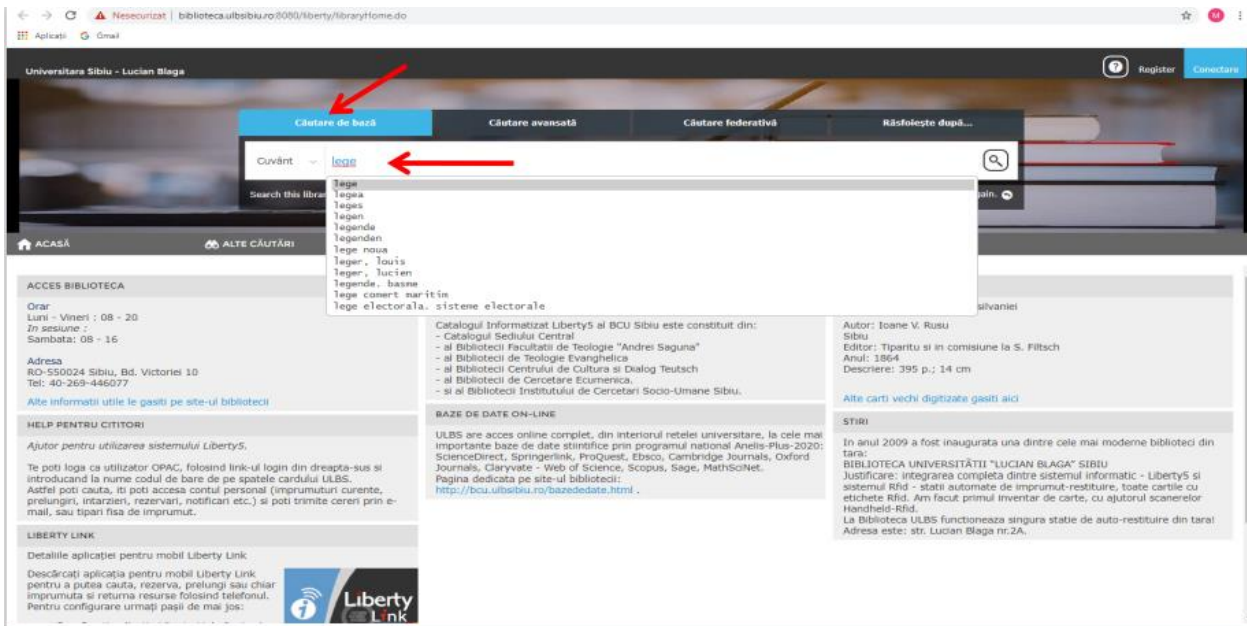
Nesecurizat | biblioteca.ulbsibiu.ro:8080/liberty/libraryHome.do

Aplicații Gmail

Universitara Sibiu - Lucian Blaga

Register Conectare

Căutare de bază | Căutare avansată | Căutare federativă | Răsfoiește după...

Cuvânt lege

Search this librar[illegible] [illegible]ain.

lege
legea
leges
legen
legende
legenden
lege noua
leger, louis
leger, lucien
legende. basme
lege comert maritim
lege electorala. sisteme electorale

ACASĂ ALTE CĂUTĂRI

ACCES BIBLIOTECA

Orar
Luni - Vineri : 08 - 20
In sesiune :
Sambata: 08 - 16

Adresa
RO-550024 Sibiu, Bd. Victoriei 10
Tel: 40-269-446077

Alte informatii utile le gasiti pe site-ul bibliotecii

HELP PENTRU CITITORI

Ajutor pentru utilizarea sistemului Liberty5.

Te poti loga ca utilizator OPAC, folosind link-ul login din dreapta-sus si introducand la nume codul de bare de pe spatele cardului ULBS.
Astfel poti cauta, iti poti accesa contul personal (imprumuturi curente, prelungiri, intarzieri, rezervari, notificari etc.) si poti trimite cereri prin e-mail, sau tipari fisa de imprumut.

LIBERTY LINK

Detaliile aplicației pentru mobil Liberty Link

Descărcați aplicația pentru mobil Liberty Link pentru a putea cauta, rezerva, prelungi sau chiar imprumuta si returna resurse folosind telefonul. Pentru configurare urmați pașii de mai jos:

Liberty Link

Catalogul Informatizat Liberty5 al BCU Sibiu este constituit din:
- Catalogul Sediului Central
- al Bibliotecii Facultatii de Teologie "Andrei Saguna"
- al Bibliotecii de Teologie Evanghelica
- al Bibliotecii Centrului de Cultura si Dialog Teutsch
- al Bibliotecii de Cercetare Ecumenica.
- si al Bibliotecii Institutului de Cercetari Socio-Umane Sibiu.

BAZE DE DATE ON-LINE

ULBS are acces online complet, din interiorul retelei universitare, la cele mai importante baze de date stiintifice prin programul national Anelis-Plus-2020: ScienceDirect, Springerlink, ProQuest, Ebsco, Cambridge Journals, Oxford Journals, Claryvate - Web of Science, Scopus, Sage, MathSciNet.
Pagina dedicata pe site-ul bibliotecii:
http://bcu.ulbsibiu.ro/bazededate.html .

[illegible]silvaniei

Autor: Ioane V. Rusu
Sibiu
Editor: Tiparitu si in comisiune la S. Filtsch
Anul: 1864
Descriere: 395 p.; 14 cm

Alte carti vechi digitizate gasiti aici

STIRI

In anul 2009 a fost inaugurata una dintre cele mai moderne biblioteci din tara:
BIBLIOTECA UNIVERSITĂTII "LUCIAN BLAGA" SIBIU
Justificare: integrarea completa dintre sistemul informatic - Liberty5 si sistemul Rfid - statii automate de imprumut-restituire, toate cartile cu etichete Rfid. Am facut primul inventar de carte, cu ajutorul scanerelor Handheld-Rfid.
La Biblioteca ULBS functioneaza singura statie de auto-restituire din tara!
Adresa este: str. Lucian Blaga nr.2A.